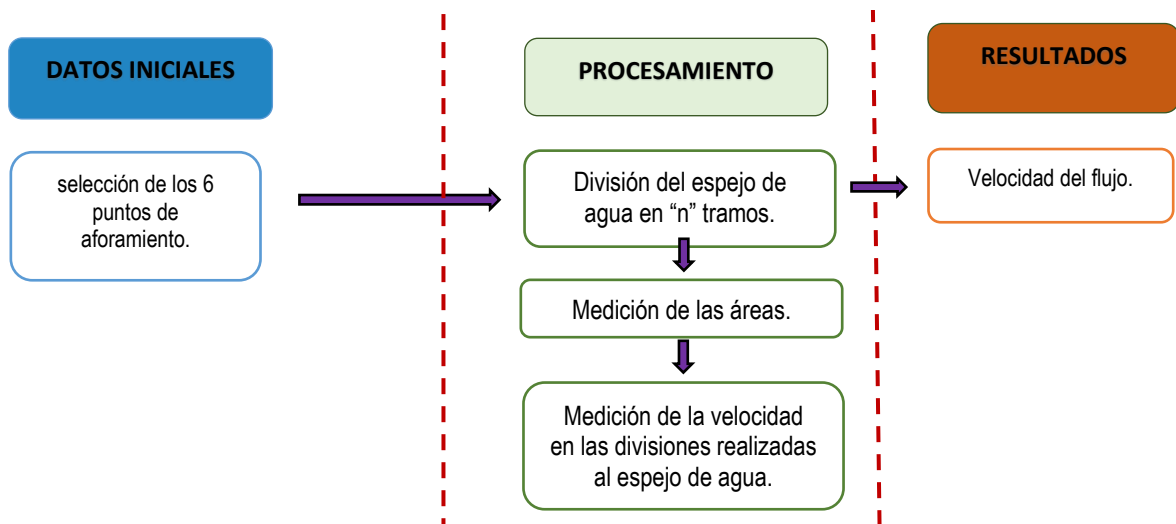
DATOS INICIALES

selección de los 6 puntos de aforamiento.

PROCESAMIENTO

División del espejo de agua en “n” tramos.

Medición de las áreas.

Medición de la velocidad en las divisiones realizadas al espejo de agua.

RESULTADOS

Velocidad del flujo.